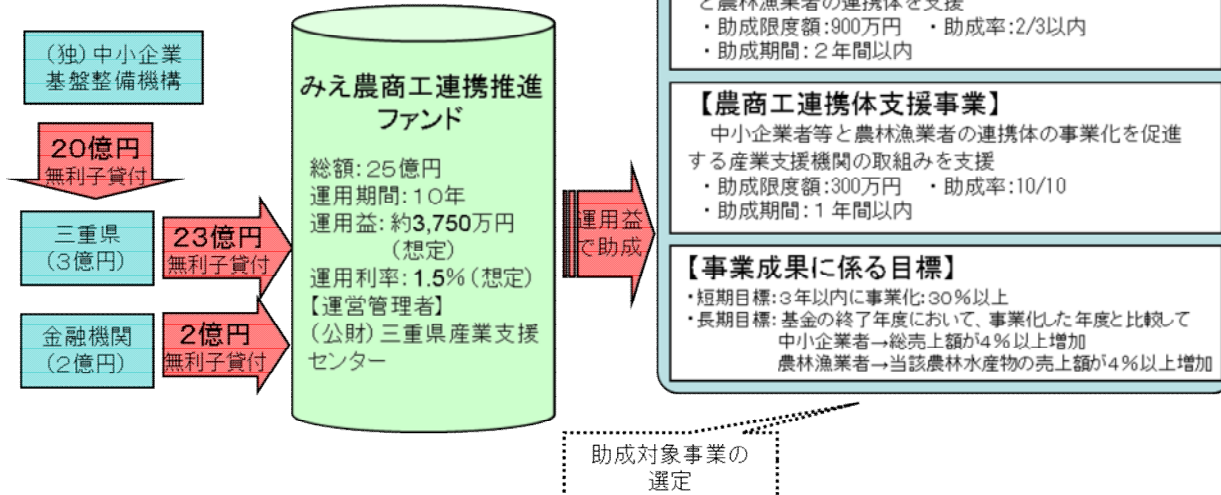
(独)中小企業基盤整備機構

20億円
無利子貸付

三重県
(3億円)

23億円
無利子貸付

金融機関
(2億円)

2億円
無利子貸付

みえ農商工連携推進ファンド

総額:25億円
運用期間:10年
運用益:約3,750万円(想定)
運用利率:1.5%(想定)
【運営管理者】
(公財)三重県産業支援センター

運用益で助成

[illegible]と農林漁業者の連携体を支援
・助成限度額:900万円　・助成率:2/3以内
・助成期間:2年間以内

【農商工連携体支援事業】
中小企業者等と農林漁業者の連携体の事業化を促進する産業支援機関の取組みを支援
・助成限度額:300万円　・助成率:10/10
・助成期間:1年間以内

【事業成果に係る目標】
・短期目標:3年以内に事業化:30%以上
・長期目標:基金の終了年度において、事業化した年度と比較して
中小企業者→総売上額が4%以上増加
農林漁業者→当該農林水産物の売上額が4%以上増加

助成対象事業の選定